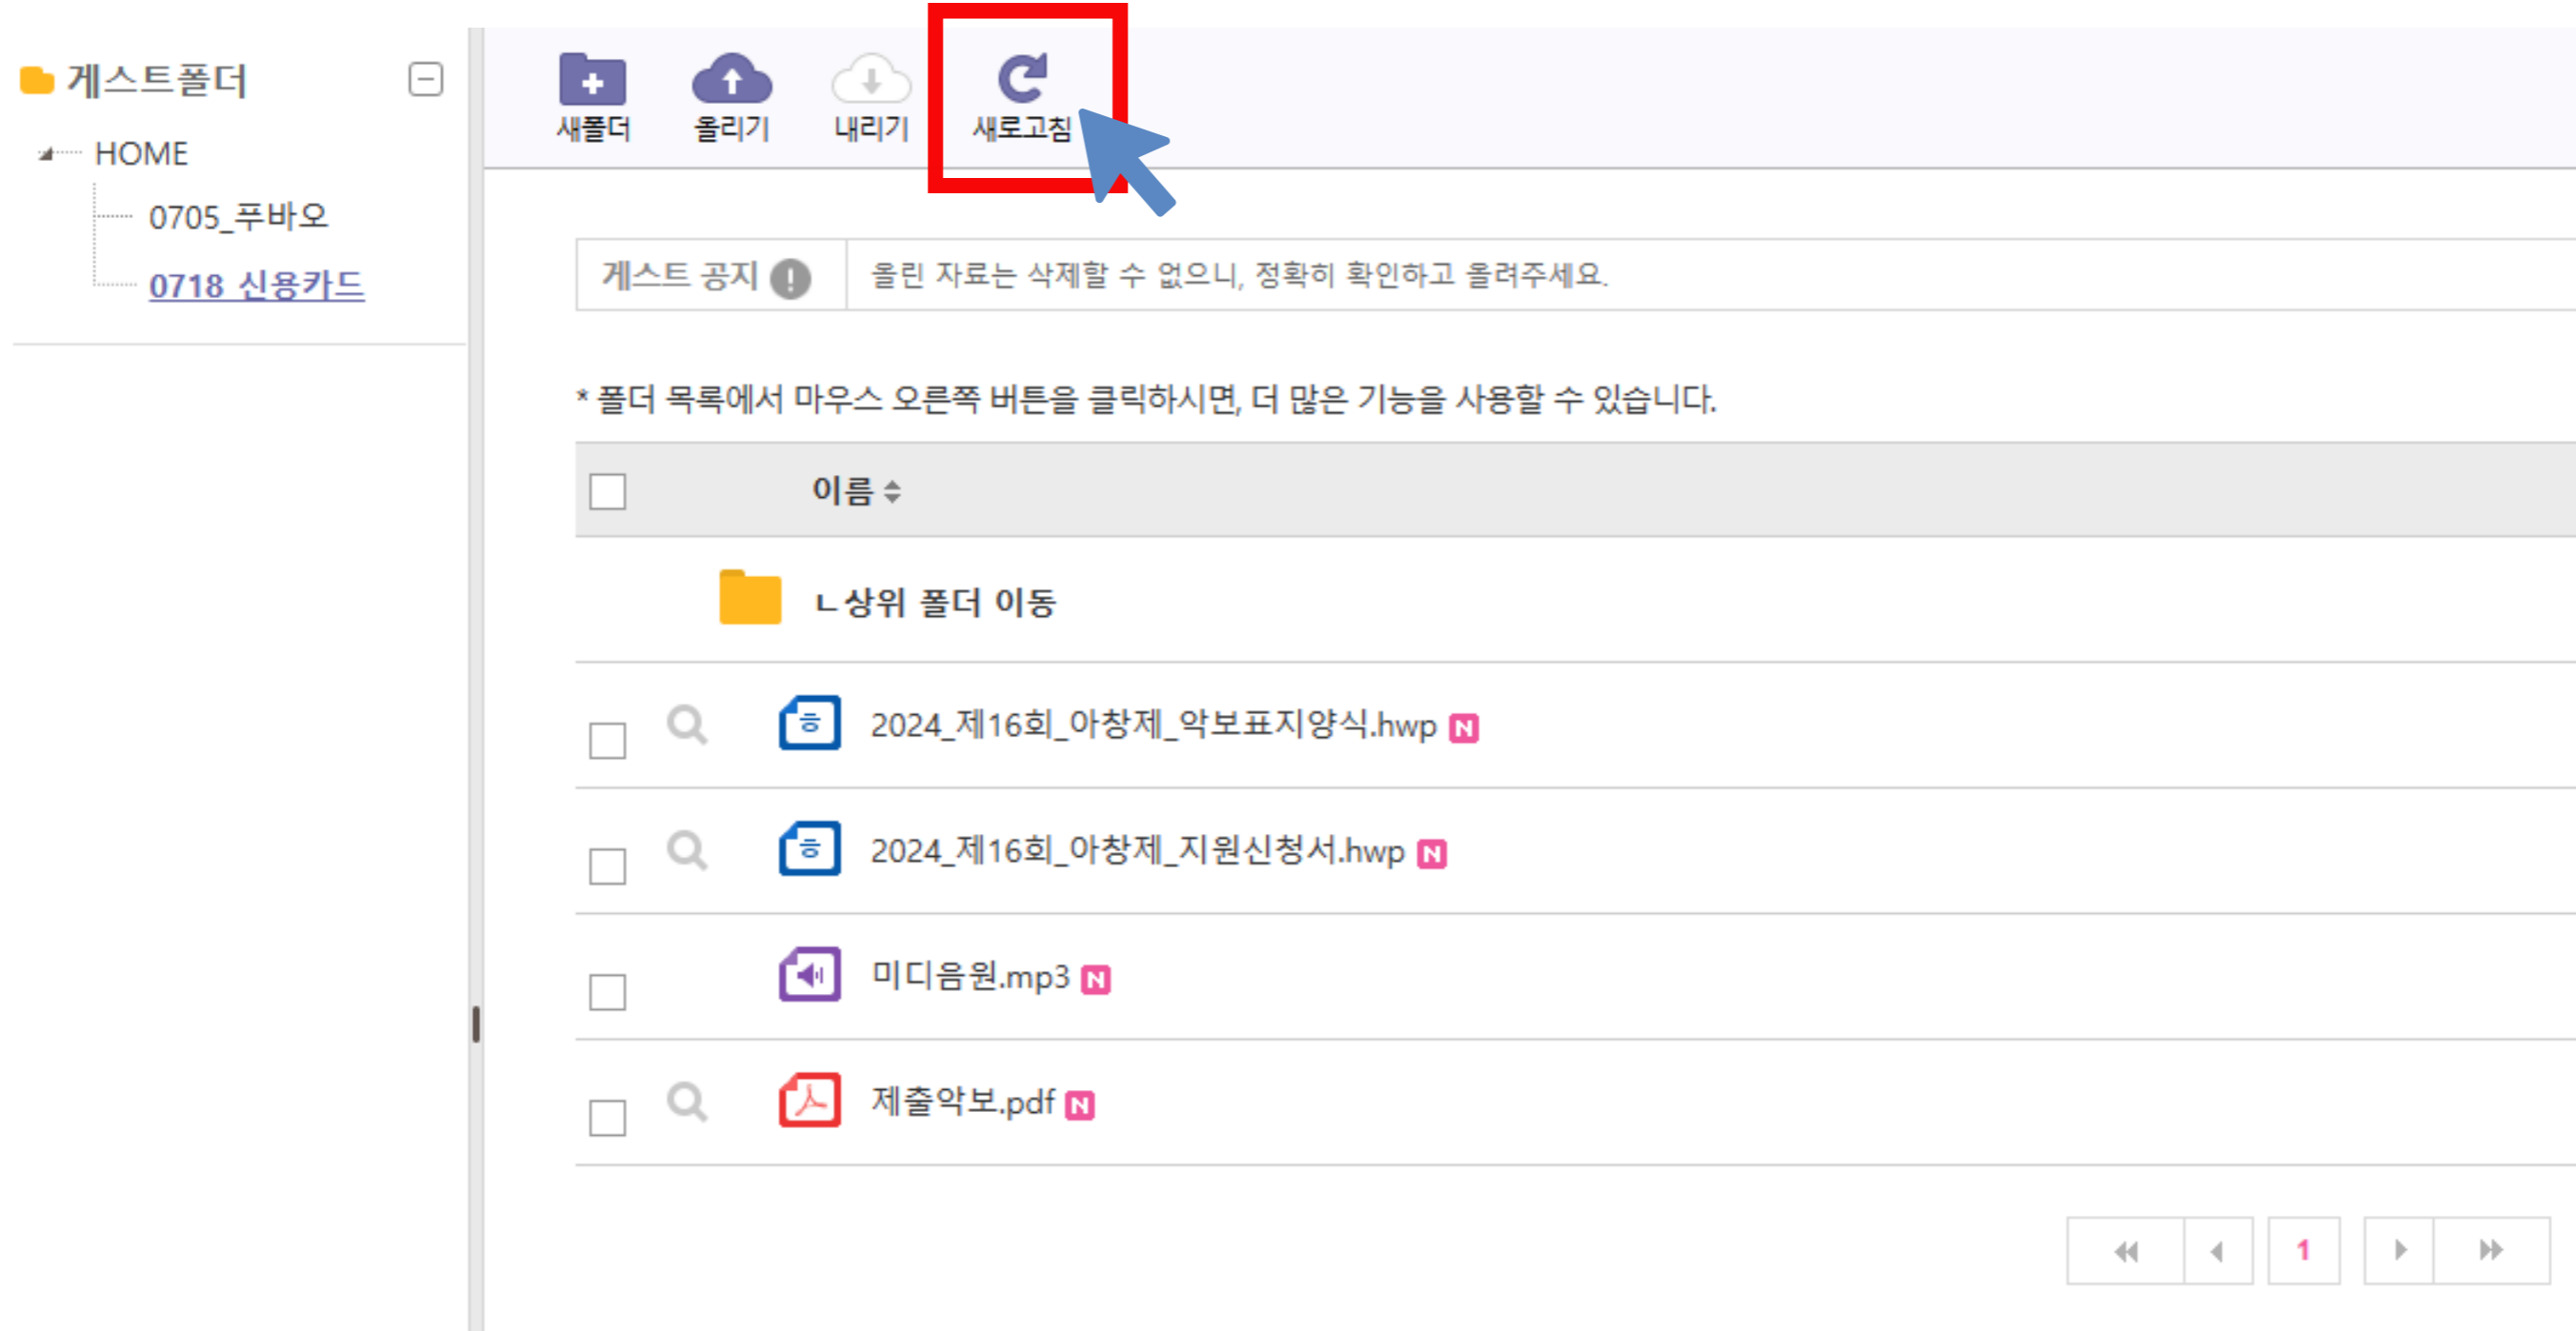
게스트폴더

HOME

0705_푸바오

0718_신용카드

새폴더 올리기 내리기 새로고침

게스트 공지 ! 올린 자료는 삭제할 수 없으니, 정확히 확인하고 올려주세요.

* 폴더 목록에서 마우스 오른쪽 버튼을 클릭하시면, 더 많은 기능을 사용할 수 있습니다.

이름

ㄴ상위 폴더 이동

2024_제16회_아창제_악보표지양식.hwp N

2024_제16회_아창제_지원신청서.hwp N

미디음원.mp3 N

제출악보.pdf N

1